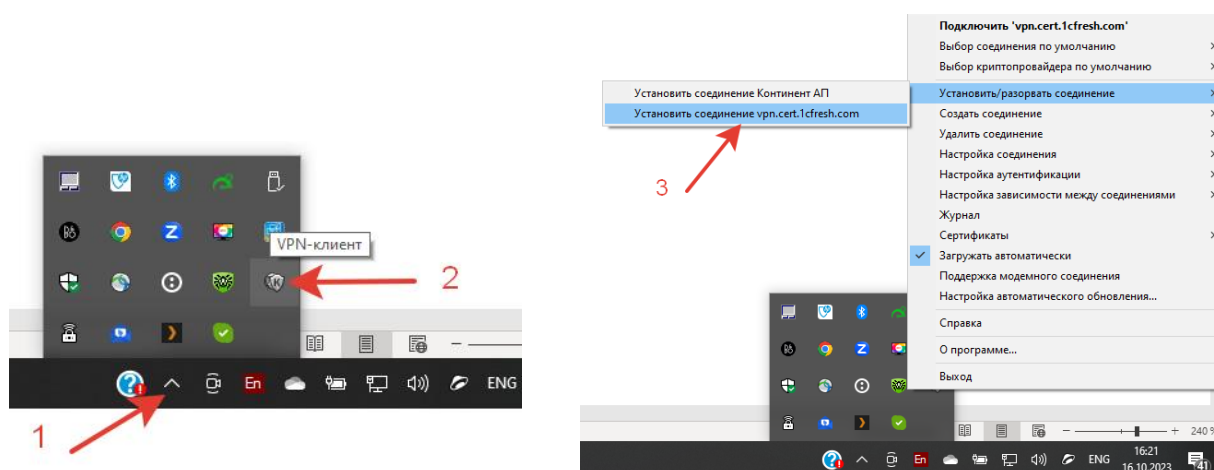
VPN-клиент

2

En

ENG

1

Подключить 'vpn.cert.1cfresh.com'
Выбор соединения по умолчанию
Выбор криптопровайдера по умолчанию
Установить/разорвать соединение
Создать соединение
Удалить соединение
Настройка соединения
Настройка аутентификации
Настройка зависимости между соединениями
Журнал
Сертификаты
Загружать автоматически
Поддержка модемного соединения
Настройка автоматического обновления...
Справка
О программе...
Выход

Установить соединение Континент АП
Установить соединение vpn.cert.1cfresh.com

3

En

ENG

240 %

16:21
16.10.2023

41